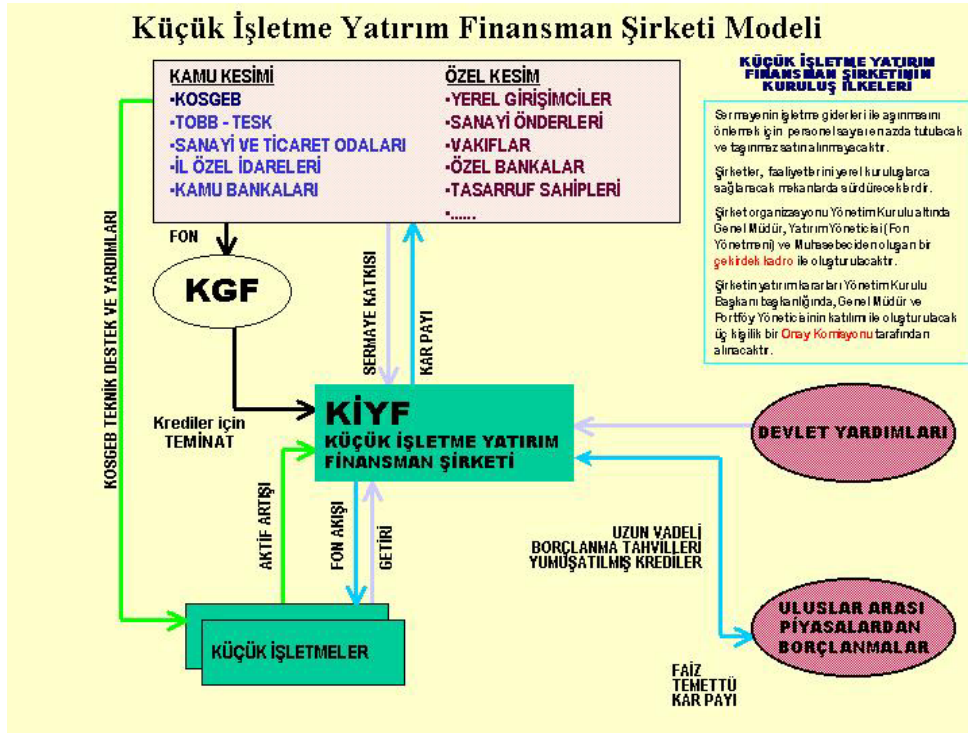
Küçük İşletme Yatırım Finansman Şirketi Modeli

KAMU KESİMİ
•KOSGEB
•TOBB - TESK
•SANAYİ VE TİCARET ODALARI
•İL ÖZEL İDARELERİ
•KAMU BANKALARI

ÖZEL KESİM
•YEREL GİRİŞİMCİLER
•SANAYİ ÖNDERLERİ
•VAKIFLAR
•ÖZEL BANKALAR
•TASARRUF SAHİPLERİ
•......

KÜÇÜK İŞLETME YATIRIM FİNANSMAN ŞİRKETİNİN KURULUŞ İLKELERİ

Sermayenin işletme giderleri ile aşınmasını önlemek için personel sayısı en azda tutulacak ve taşınmaz satın alınmayacaktır.

Şirketler, faaliyetlerini yerel kuruluşlarca sağlanacak mekanlarda sürdüreceklerdir.

Şirket organizasyonu Yönetim Kurulu altında Genel Müdür, Yatırım Yöneticisi (Fon Yönetmeni) ve Muhasebeciden oluşan bir çekirdek kadro ile oluşturulacaktır.

Şirketin yatırım kararları Yönetim Kurulu Başkanı başkanlığında, Genel Müdür ve Portföy Yöneticisinin katılımı ile oluşturulacak üç kişilik bir Onay Komisyonu tarafından alınacaktır.

FON

KGF

SERMAYE KATKISI

KAR PAYI

KOSGEB TEKNİK DESTEK VE YARDIMLARI

Krediler için TEMİNAT

KİYF
KÜÇÜK İŞLETME YATIRIM FİNANSMAN ŞİRKETİ

DEVLET YARDIMLARI

AKTİF ARTIŞI

FON AKIŞI

GETİRİ

UZUN VADELİ
BORÇLANMA TAHVİLLERİ
YUMUŞATILMIŞ KREDİLER

KÜÇÜK İŞLETMELER

ULUSLAR ARASI PİYASALARDAN BORÇLANMALAR

FAİZ
TEMETTÜ
KAR PAYI